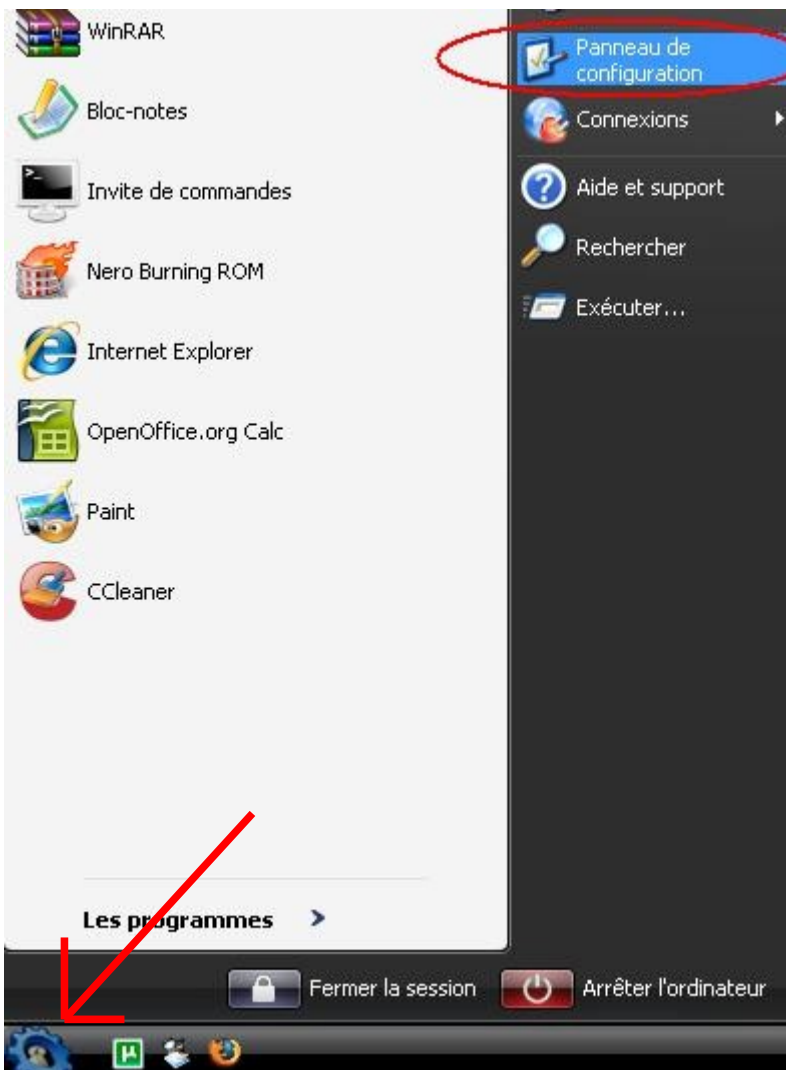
WinRAR
Bloc-notes
Invite de commandes
Nero Burning ROM
Internet Explorer
OpenOffice.org Calc
Paint
CCleaner

Les programmes

Panneau de configuration
Connexions
Aide et support
Rechercher
Exécuter...

Fermer la session
Arrêter l'ordinateur